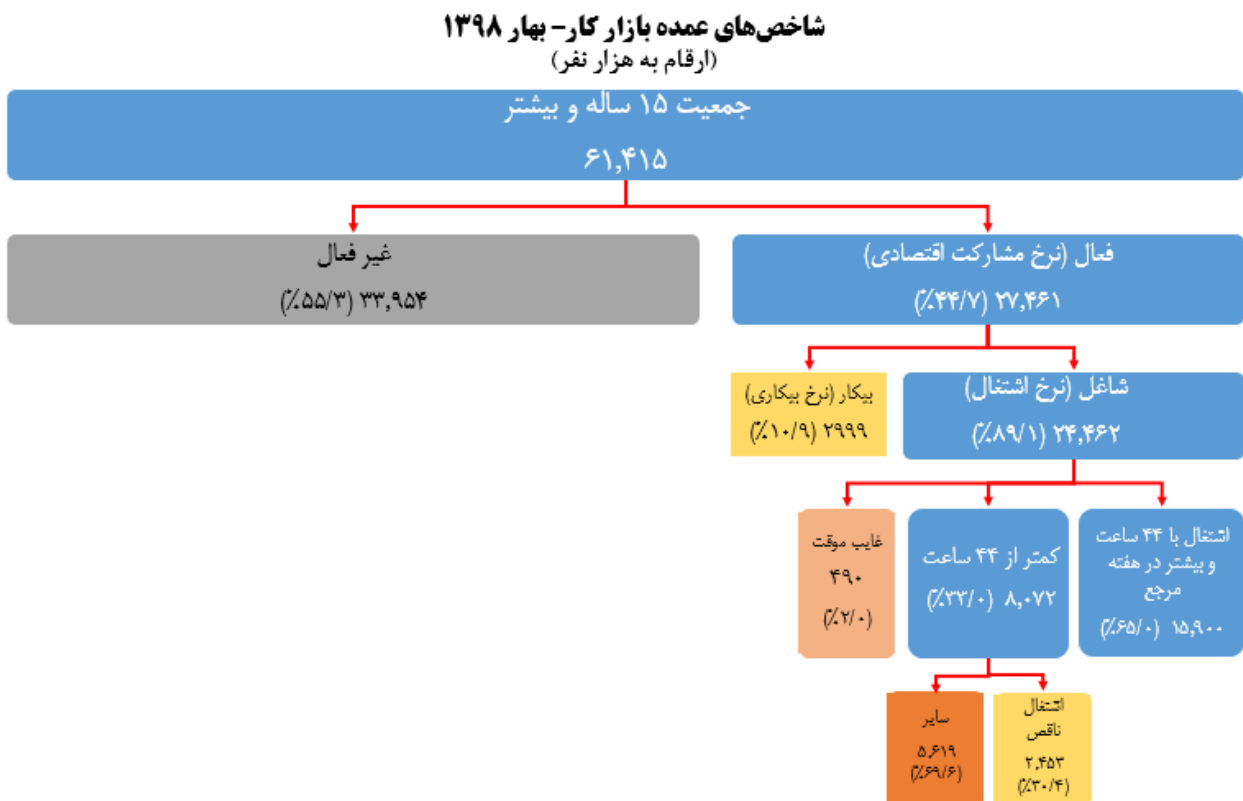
شاخص‌های عمده بازار کار- بهار ۱۳۹۸
(ارقام به هزار نفر)

جمعیت ۱۵ ساله و بیشتر
۶۱,۴۱۵

فعال (نرخ مشارکت اقتصادی)
۲۷,۴۶۱ (٪۴۴/۷)

غیر فعال
۳۳,۹۵۴ (٪۵۵/۳)

شاغل (نرخ اشتغال)
۲۴,۴۶۲ (٪۸۹/۱)

بیکار (نرخ بیکاری)
۲۹۹۹ (٪۱۰/۹)

اشتغال با ۴۴ ساعت و بیشتر در هفته مرجع
۱۵,۹۰۰ (٪۶۵/۰)

کمتر از ۴۴ ساعت
۸,۰۷۲ (٪۳۳/۰)

غایب موقت
۴۹۰
(٪۲/۰)

اشتغال ناقص
۲,۴۵۳
(٪۳۰/۴)

سایر
۵,۶۱۹
(٪۶۹/۶)